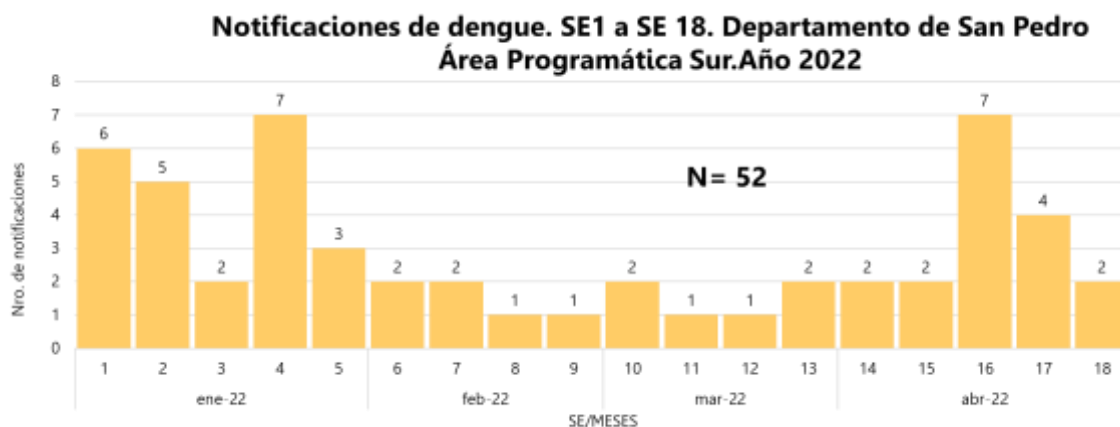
Notificaciones de dengue. SE1 a SE 18. Departamento de San Pedro
Área Programática Sur.Año 2022

N= 52

Nro. de notificaciones

| SE | 1 | 2 | 3 | 4 | 5 | 6 | 7 | 8 | 9 | 10 | 11 | 12 | 13 | 14 | 15 | 16 | 17 | 18 |
|---|---|---|---|---|---|---|---|---|---|---|---|---|---|---|---|---|---|---|
| Nro. de notificaciones | 6 | 5 | 2 | 7 | 3 | 2 | 2 | 1 | 1 | 2 | 1 | 1 | 2 | 2 | 2 | 7 | 4 | 2 |

0 1 2 3 4 5 6 7 8

ene-22 feb-22 mar-22 abr-22

SE/MESES